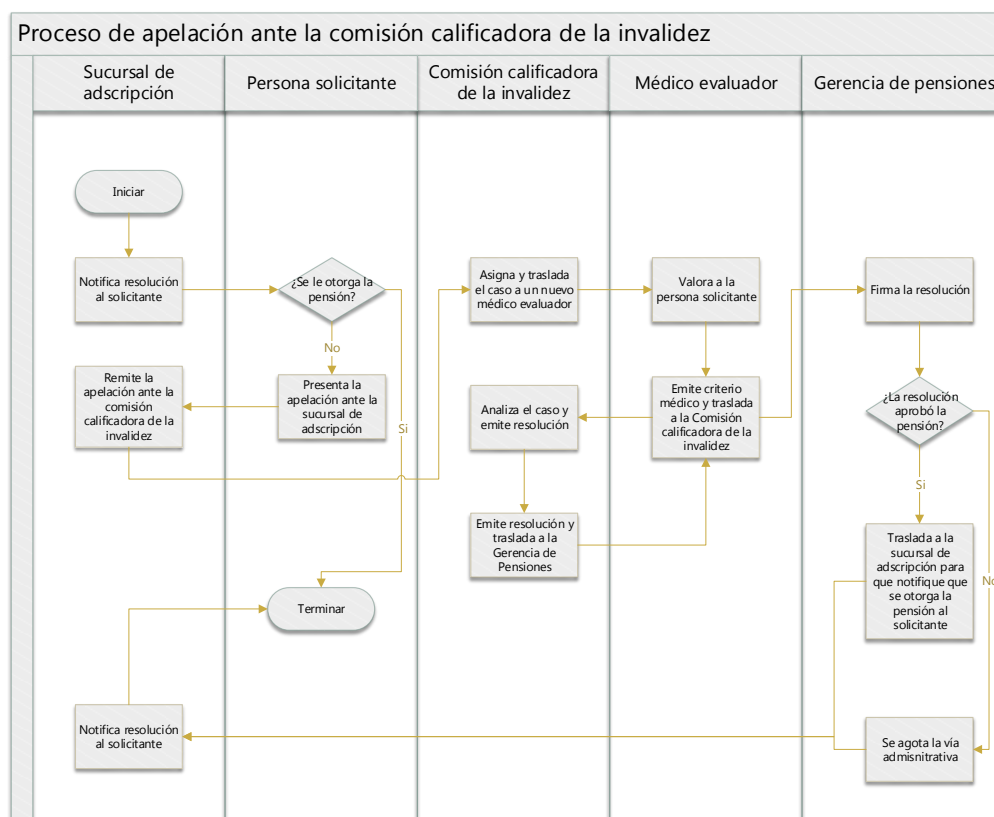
Proceso de apelación ante la comisión calificadora de la invalidez

Sucursal de adscripción

Persona solicitante

Comisión calificadora de la invalidez

Médico evaluador

Gerencia de pensiones

Iniciar

Notifica resolución al solicitante

¿Se le otorga la pensión?

No

Presenta la apelación ante la sucursal de adscripción

Remite la apelación ante la comisión calificadora de la invalidez

Si

Asigna y traslada el caso a un nuevo médico evaluador

Valora a la persona solicitante

Emite criterio médico y traslada a la Comisión calificadora de la invalidez

Analiza el caso y emite resolución

Emite resolución y traslada a la Gerencia de Pensiones

Firma la resolución

¿La resolución aprobó la pensión?

Si

Traslada a la sucursal de adscripción para que notifique que se otorga la pensión al solicitante

No

Terminar

Notifica resolución al solicitante

Se agota la vía admisnitrativa